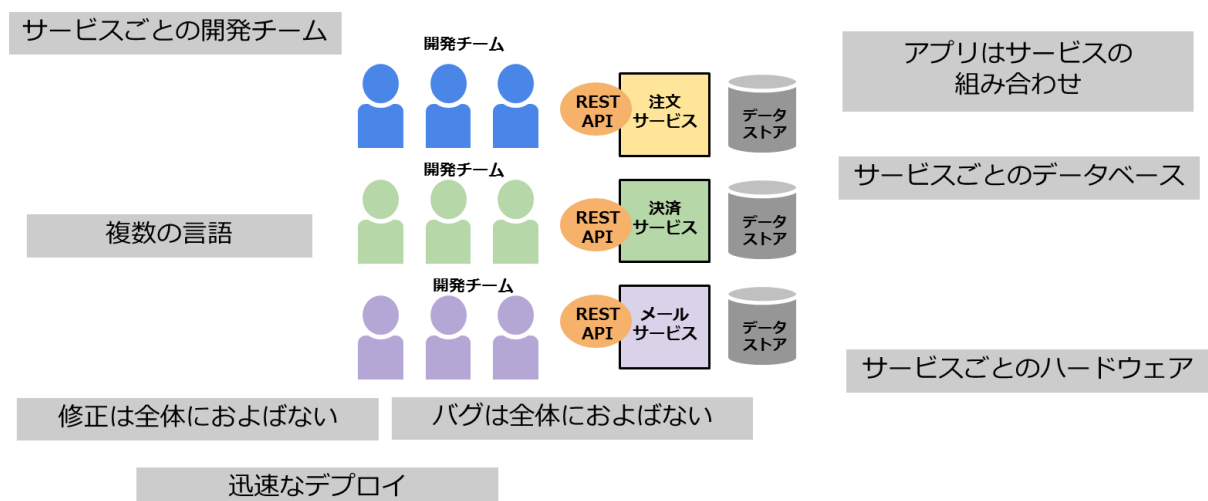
サービスごとの開発チーム

開発チーム

REST API

注文サービス

データストア

アプリはサービスの組み合わせ

開発チーム

サービスごとのデータベース

複数の言語

REST API

決済サービス

データストア

開発チーム

REST API

メールサービス

データストア

サービスごとのハードウェア

修正は全体におよばない

バグは全体におよばない

迅速なデプロイ